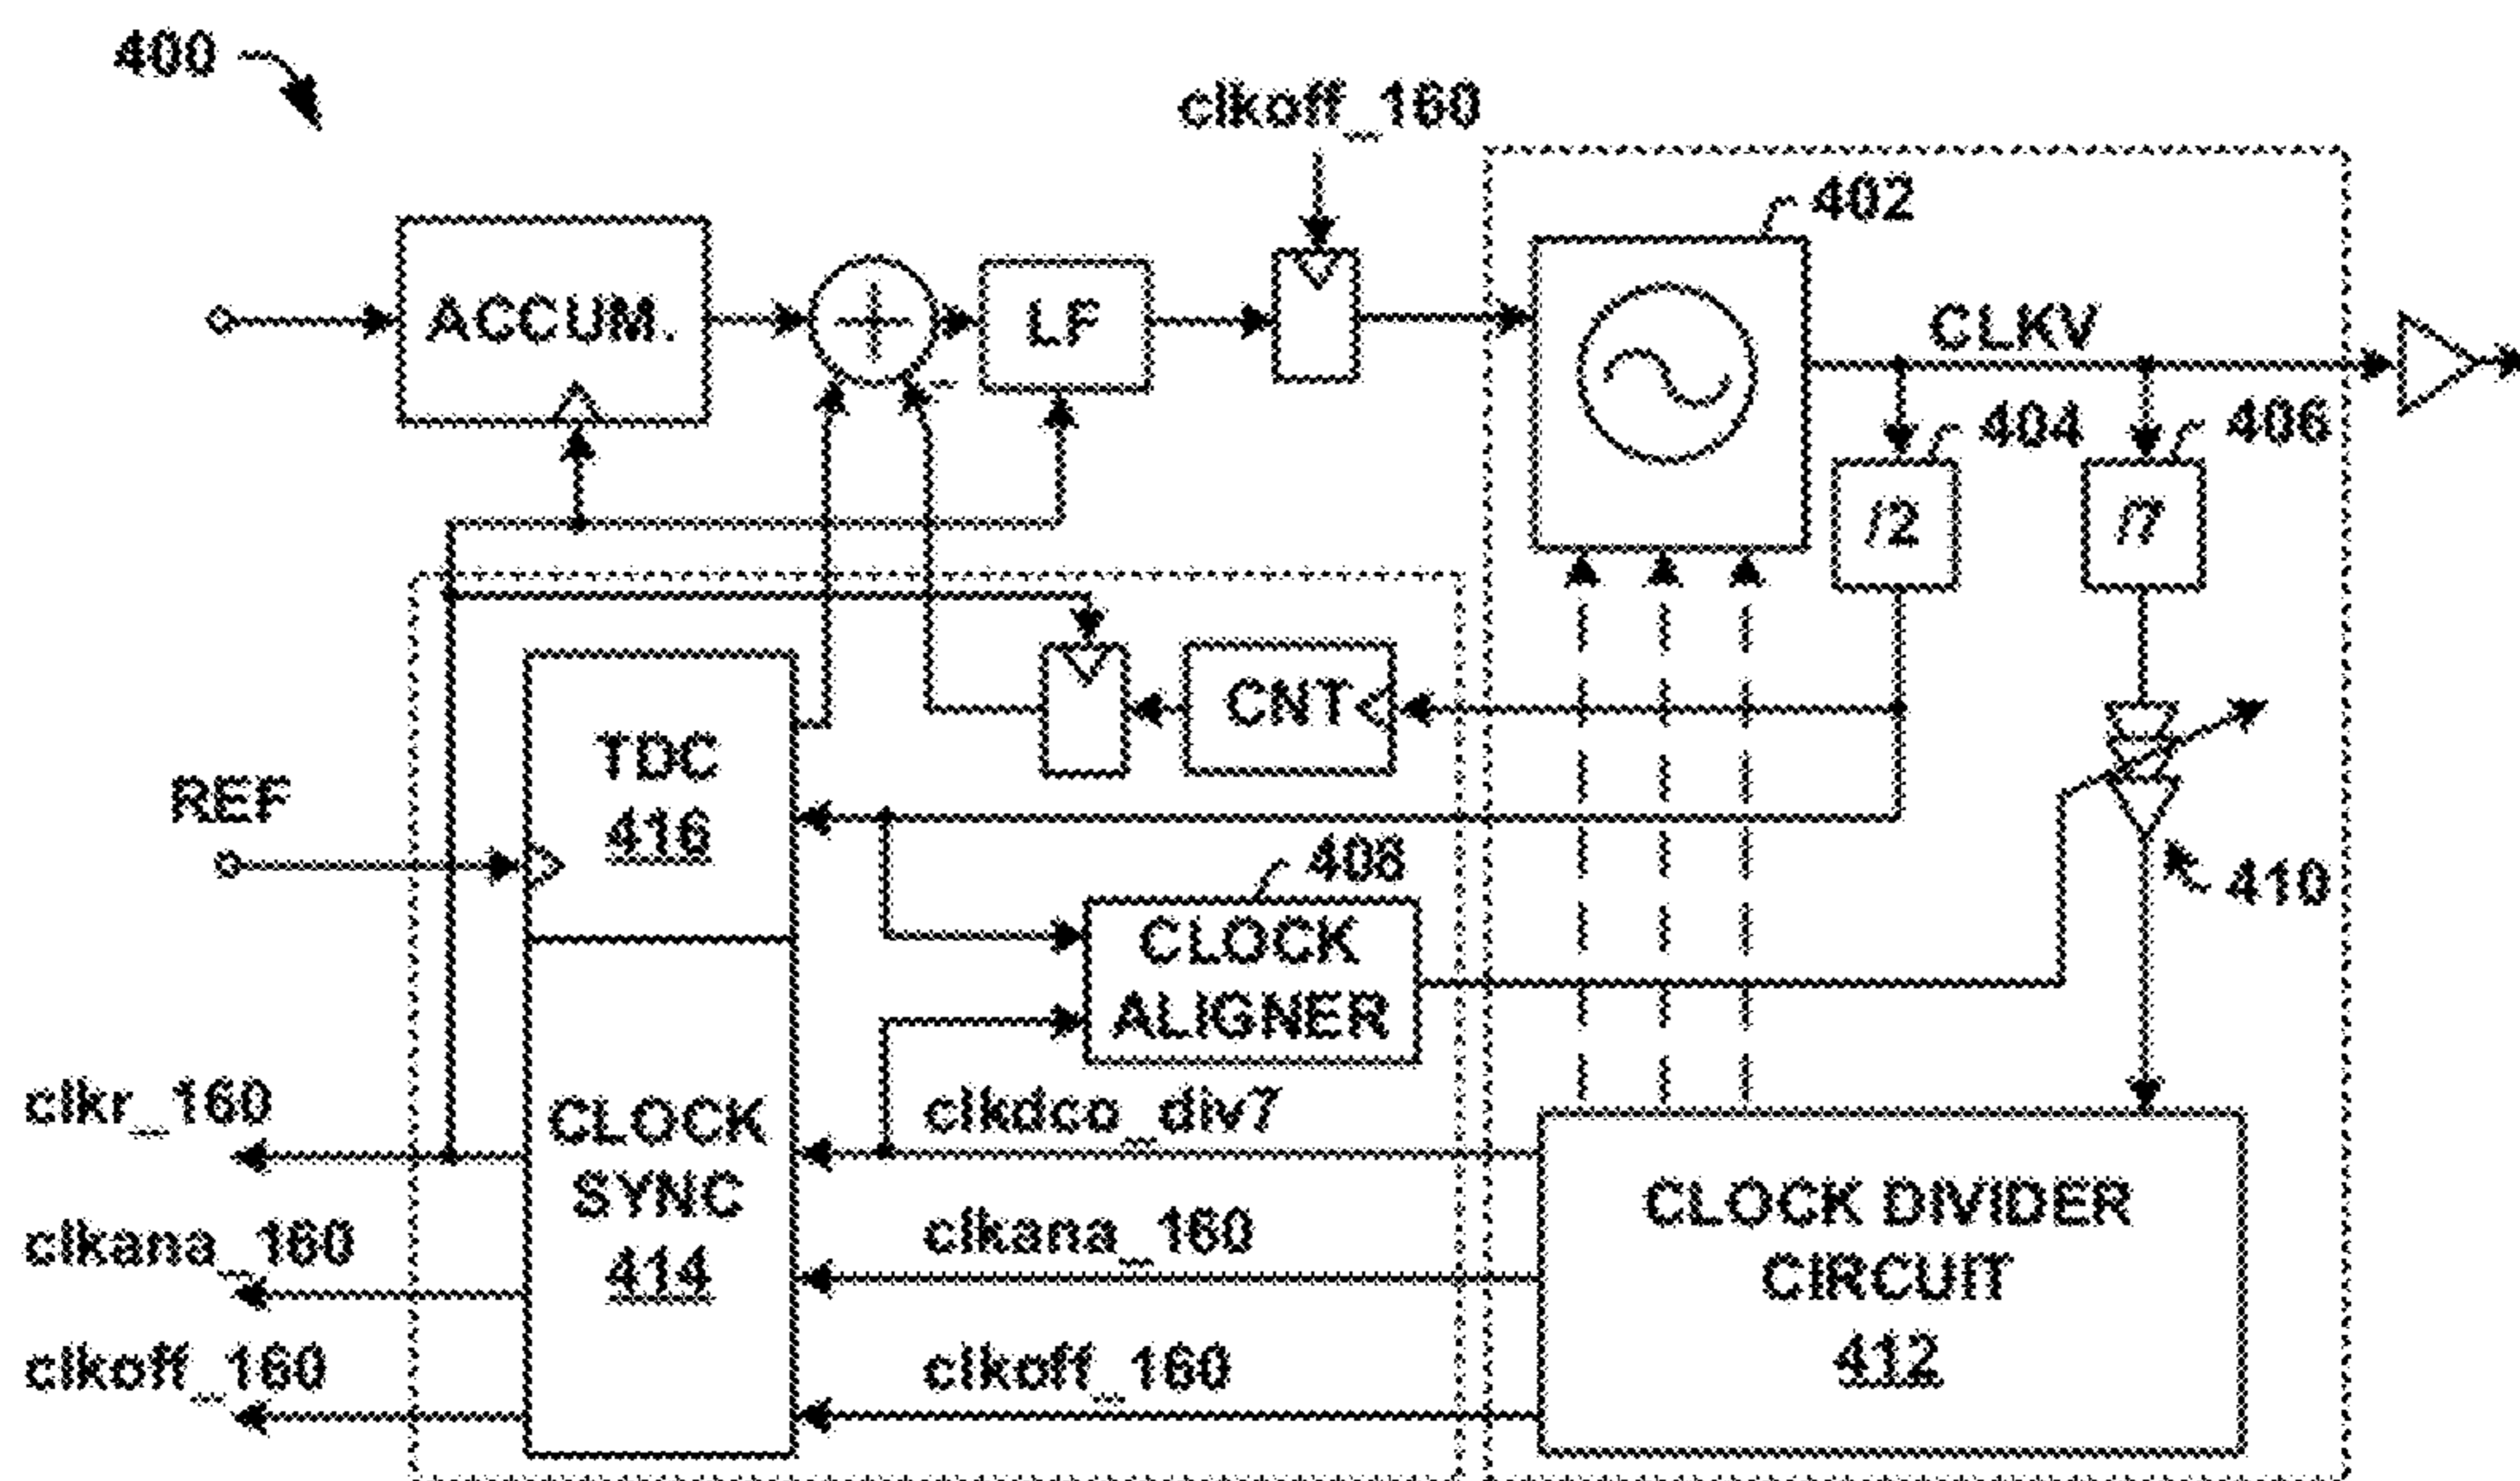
400

clkoff_160

ACCUM.

LF

402

CLKV

404

406

/2

/7

CNT

TDC
416

REF

408

410

CLOCK
ALIGNER

clkr_160

clkdco_div7

CLOCK
SYNC
414

clkana_160

clkana_160

CLOCK DIVIDER
CIRCUIT
412

clkoff_160

clkoff_160